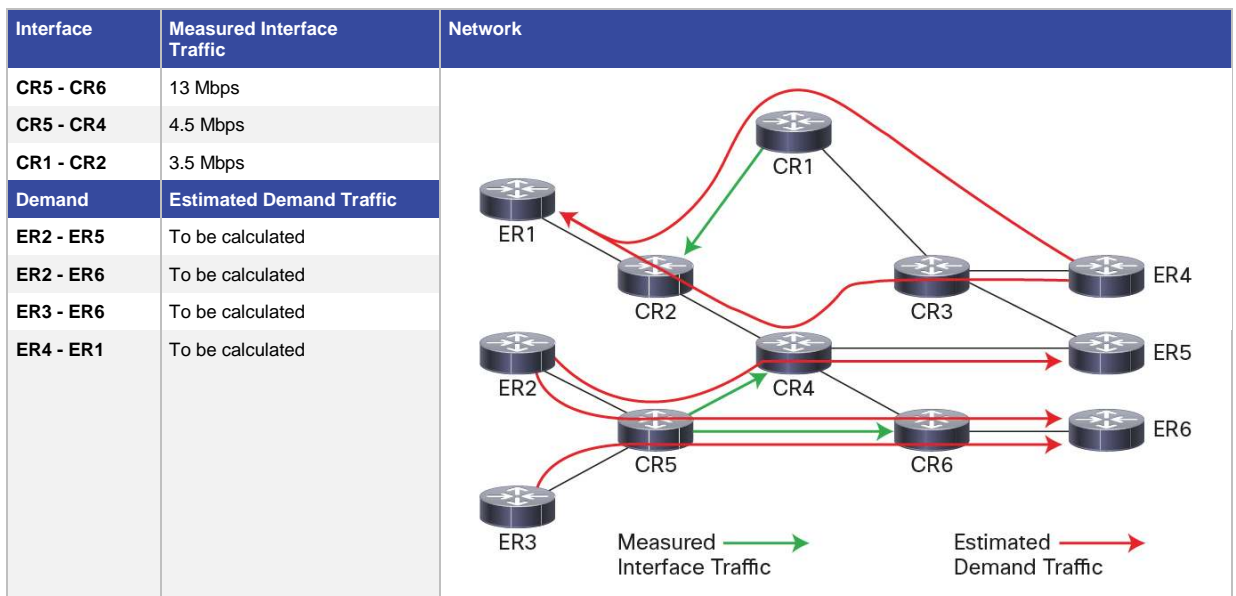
| Interface | Measured Interface Traffic |
|---|---|
| CR5 - CR6 | 13 Mbps |
| CR5 - CR4 | 4.5 Mbps |
| CR1 - CR2 | 3.5 Mbps |
| **Demand** | **Estimated Demand Traffic** |
| ER2 - ER5 | To be calculated |
| ER2 - ER6 | To be calculated |
| ER3 - ER6 | To be calculated |
| ER4 - ER1 | To be calculated |

Network

CR1

ER1

CR2

CR3

ER4

ER2

CR4

ER5

CR5

CR6

ER6

ER3

Measured Interface Traffic

Estimated Demand Traffic